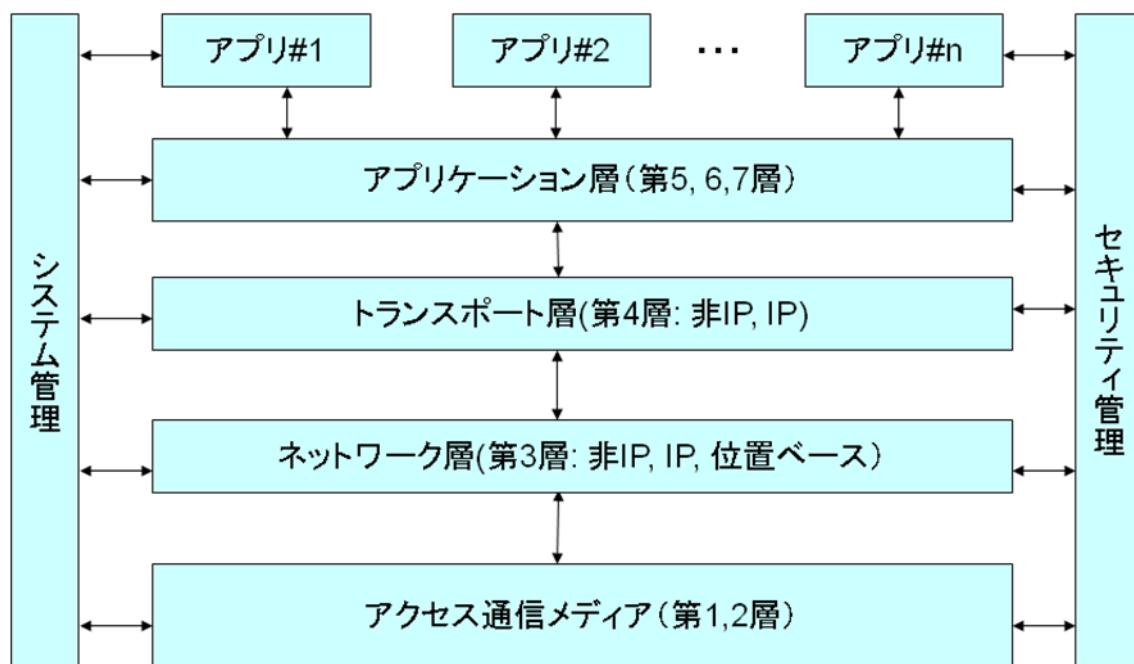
アプリ#1

アプリ#2

・・・

アプリ#n

システム管理

アプリケーション層（第5, 6,7層）

トランスポート層(第4層: 非IP, IP)

ネットワーク層(第3層: 非IP, IP, 位置ベース）

アクセス通信メディア（第1,2層）

セキュリティ管理